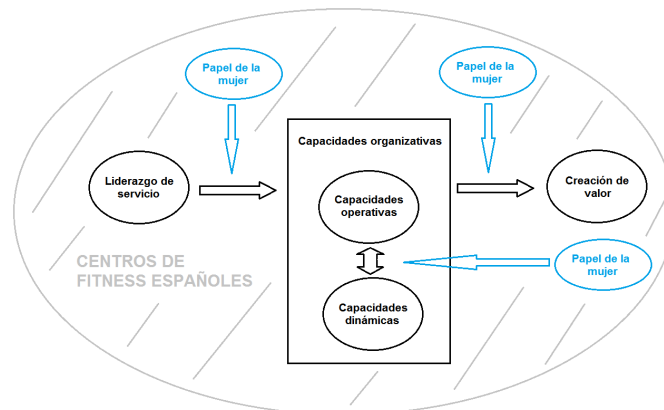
Papel de la mujer

Papel de la mujer

Liderazgo de servicio

Capacidades organizativas

Capacidades operativas

Capacidades dinámicas

Creación de valor

CENTROS DE FITNESS ESPAÑOLES

Papel de la mujer